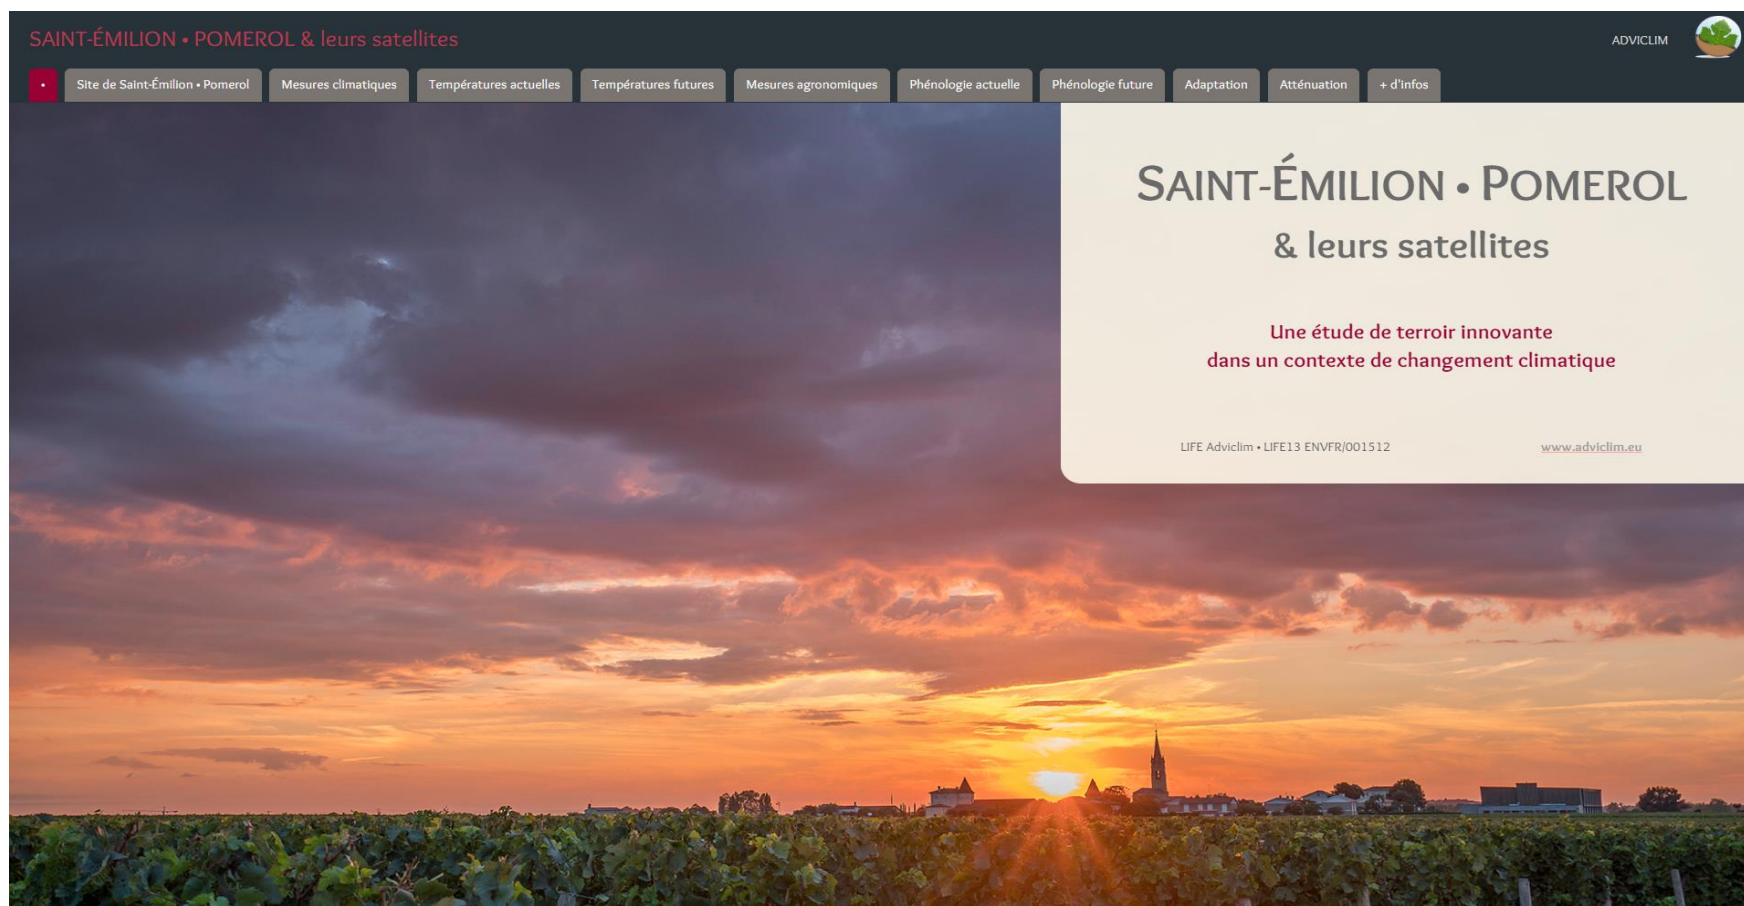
SAINT-ÉMILION • POMEROL & leurs satellites

ADVICLIM

•
Site de Saint-Émilion • Pomerol
Mesures climatiques
Températures actuelles
Températures futures
Mesures agronomiques
Phénologie actuelle
Phénologie future
Adaptation
Atténuation
+ d'infos

SAINT-ÉMILION • POMEROL
& leurs satellites

Une étude de terroir innovante
dans un contexte de changement climatique

LIFE Adviclim • LIFE13 ENVFR/001512

www.adviclim.eu